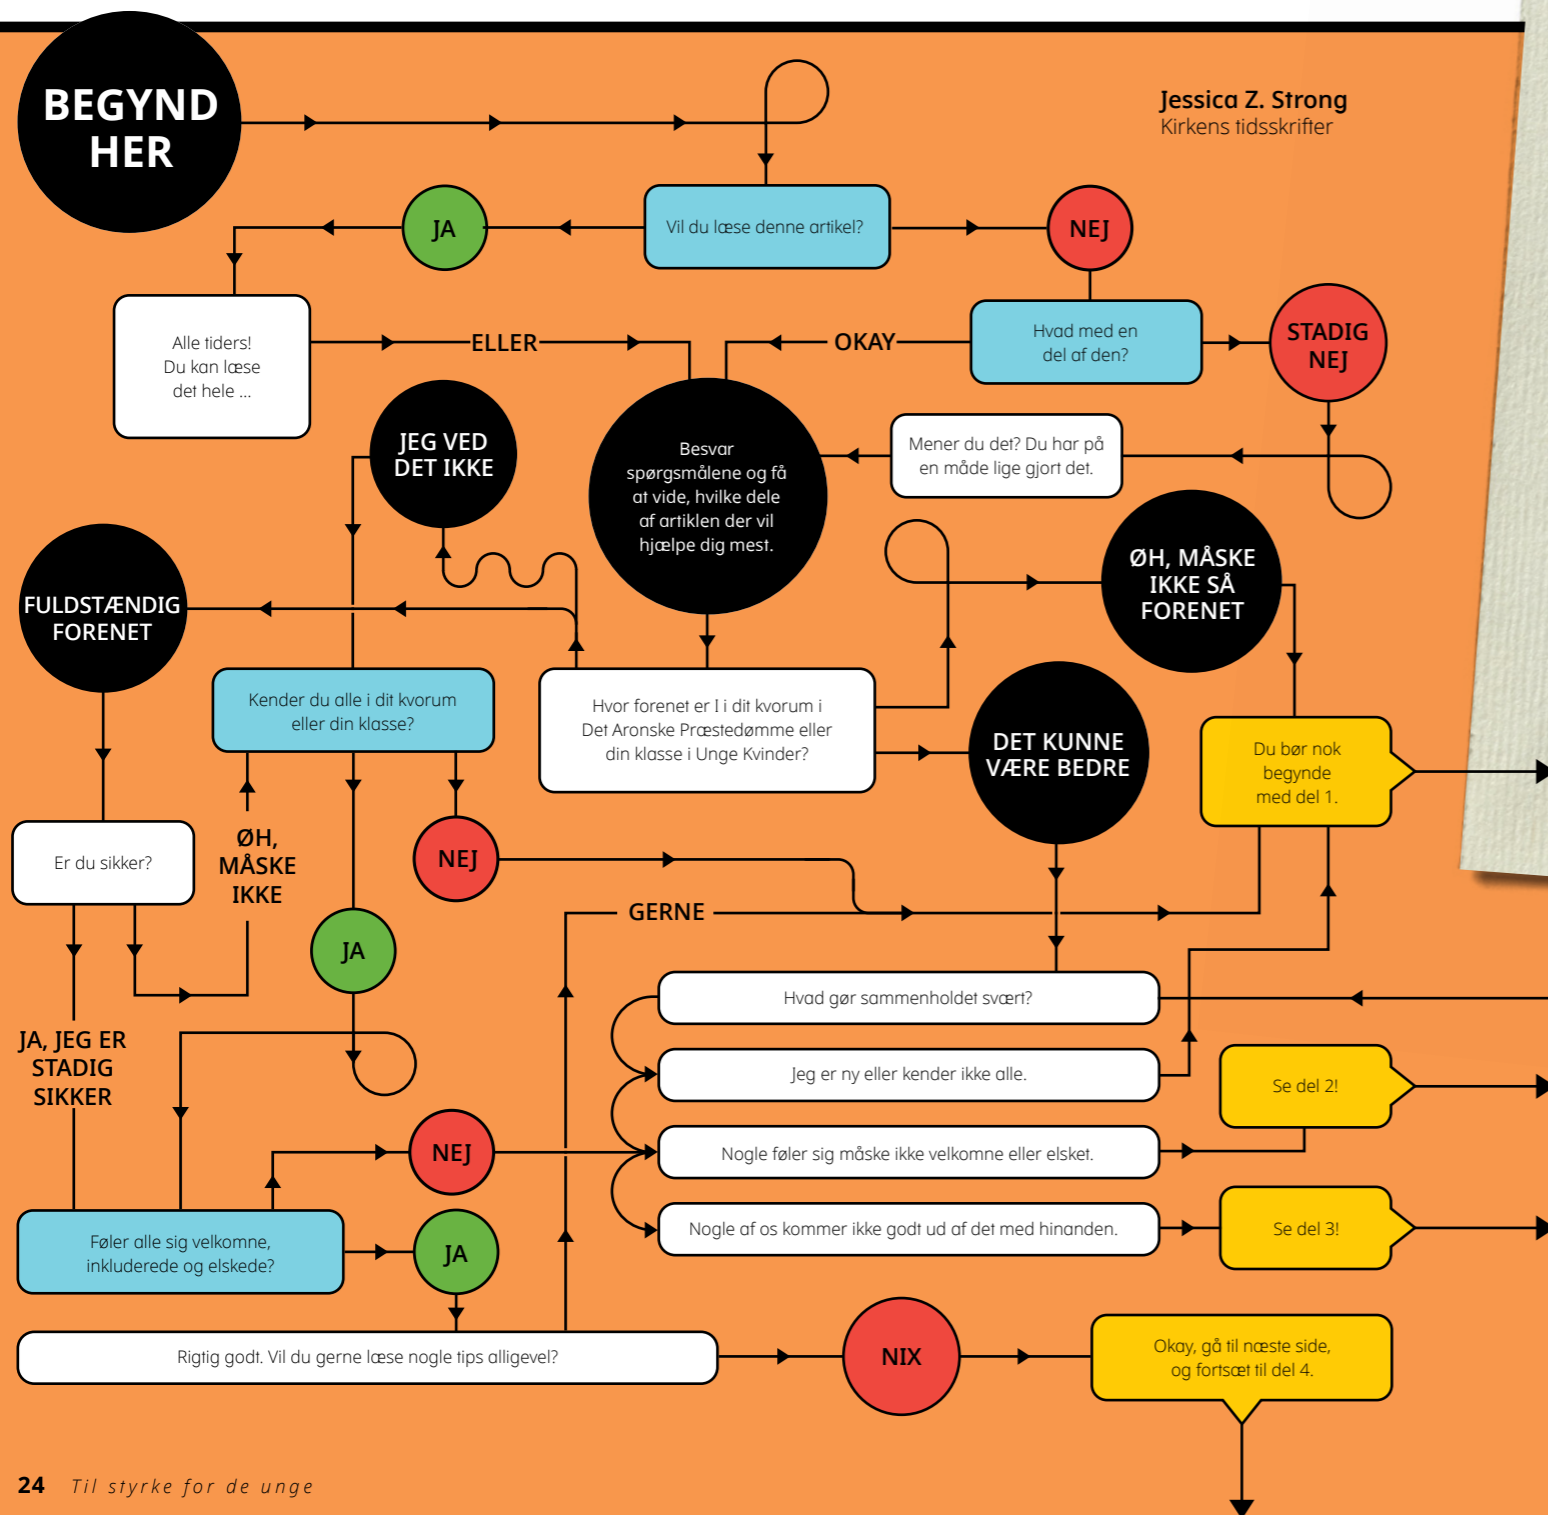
BEGYND HER

Jessica Z. Strong
Kirkens tidsskrifter

Vil du læse denne artikel?

JA

NEJ

Alle tiders! Du kan læse det hele ...

ELLER

OKAY

Hvad med en del af den?

STADIG NEJ

JEG VED DET IKKE

Besvar spørgsmålene og få at vide, hvilke dele af artiklen der vil hjælpe dig mest.

Mener du det? Du har på en måde lige gjort det.

ØH, MÅSKE IKKE SÅ FORENET

FULDSTÆNDIG FORENET

Kender du alle i dit kvorum eller din klasse?

Hvor forenet er I i dit kvorum i Det Aronske Præstedømme eller din klasse i Unge Kvinder?

DET KUNNE VÆRE BEDRE

Du bør nok begynde med del 1.

Er du sikker?

ØH, MÅSKE IKKE

NEJ

JA

GERNE

JA, JEG ER STADIG SIKKER

Hvad gør sammenholdet svært?

Jeg er ny eller kender ikke alle.

Se del 2!

NEJ

Nogle føler sig måske ikke velkomne eller elsket.

Føler alle sig velkomne, inkluderede og elskede?

JA

Nogle af os kommer ikke godt ud af det med hinanden.

Se del 3!

Rigtig godt. Vil du gerne læse nogle tips alligevel?

NIX

Okay, gå til næste side, og fortsæt til del 4.

24 Til styrke for de unge